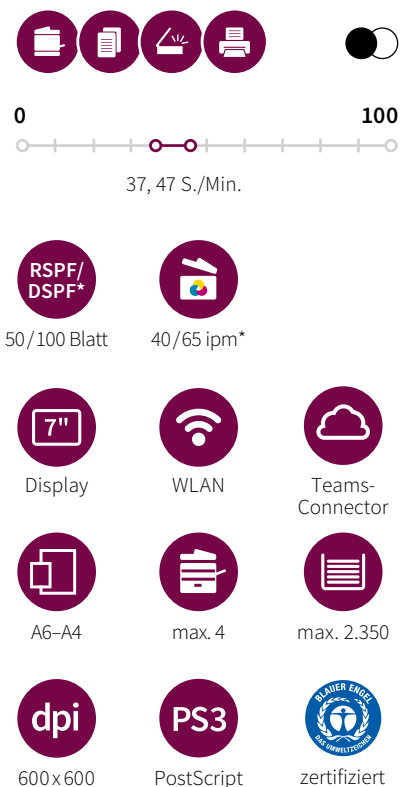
0

100

37, 47 S./Min.

RSPF/ DSPF*

50/100 Blatt

40/65 ipm*

7"

Display

WLAN

Teams-Connector

A6–A4

max. 4

max. 2.350

dpi

600 x 600

PS3

PostScript

BLAUER ENGEL

DAS UMWELTZEICHEN

zertifiziert